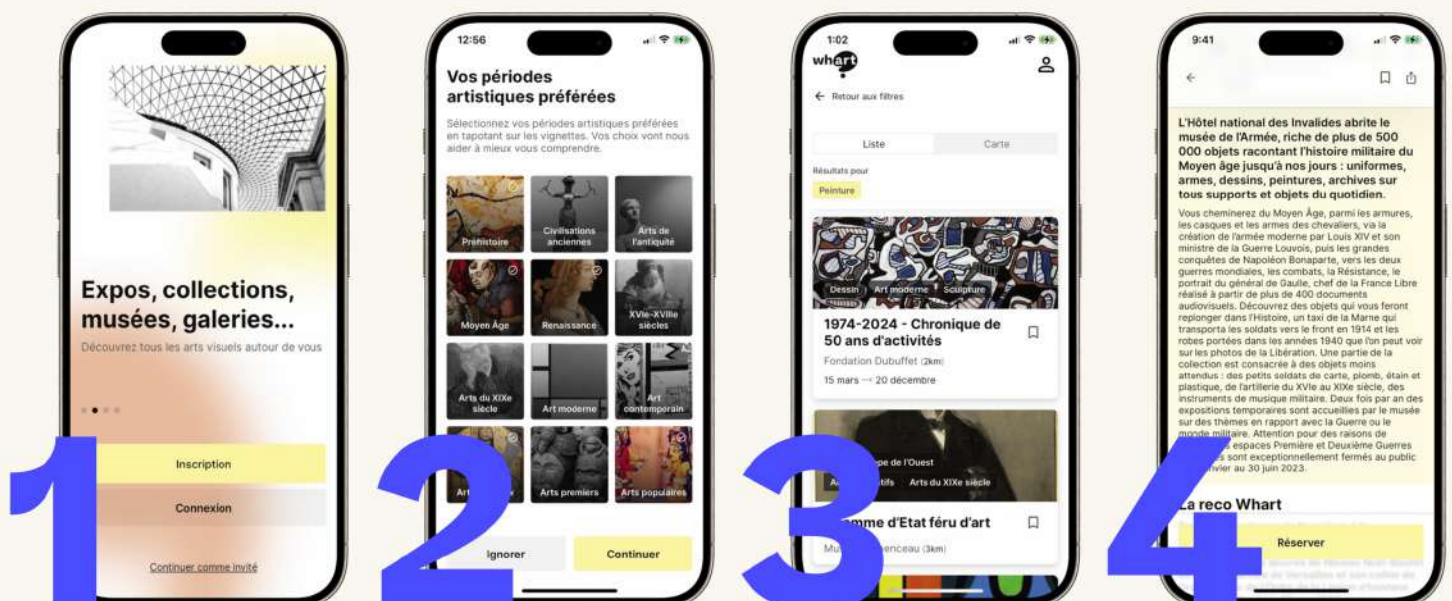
Expos, collections, musées, galeries...

Découvrez tous les arts visuels autour de vous

Inscription

Connexion

Continuer comme invité

1

12:56

Vos périodes artistiques préférées

Sélectionnez vos périodes artistiques préférées en tapotant sur les vignettes. Vos choix vont nous aider à mieux vous comprendre.

Préhistoire

Civilisations anciennes

Arts de l'antiquité

Moyen Âge

Renaissance

XVIe-XVIIIe siècles

Arts du XIXe siècle

Art moderne

Art contemporain

Art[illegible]

Arts premiers

Arts populaires

Ignorer

Continuer

2

1:02

whart

← Retour aux filtres

Liste

Carte

Résultats pour

Peinture

Dessin

Art moderne

Sculpture

1974-2024 - Chronique de 50 ans d'activités

Fondation Dubuffet (2km)

15 mars → 20 décembre

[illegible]pe de l'Ouest

A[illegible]tifs

Arts du XIXe siècle

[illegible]mme d'Etat féru d'art

Mu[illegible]enceau (3km)

3

9:41

L'Hôtel national des Invalides abrite le musée de l'Armée, riche de plus de 500 000 objets racontant l'histoire militaire du Moyen âge jusqu'à nos jours : uniformes, armes, dessins, peintures, archives sur tous supports et objets du quotidien.

Vous cheminerez du Moyen Âge, parmi les armures, les casques et les armes des chevaliers, via la création de l'armée moderne par Louis XIV et son ministre de la Guerre Louvois, puis les grandes conquêtes de Napoléon Bonaparte, vers les deux guerres mondiales, les combats, la Résistance, le portrait du général de Gaulle, chef de la France Libre réalisé à partir de plus de 400 documents audiovisuels. Découvrez des objets qui vous feront replonger dans l'Histoire, un taxi de la Marne qui transporta les soldats vers le front en 1914 et les robes portées dans les années 1940 que l'on peut voir sur les photos de la Libération. Une partie de la collection est consacrée à des objets moins attendus : des petits soldats de carte, plomb, étain et plastique, de l'artillerie du XVIe au XIXe siècle, des instruments de musique militaire. Deux fois par an des expositions temporaires sont accueillies par le musée sur des thèmes en rapport avec la Guerre ou le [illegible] militaire. Attention pour des raisons de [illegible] espaces Première et Deuxième Guerres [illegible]s sont exceptionnellement fermés au public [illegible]vier au 30 juin 2023.

La reco Whart

Réserver

4